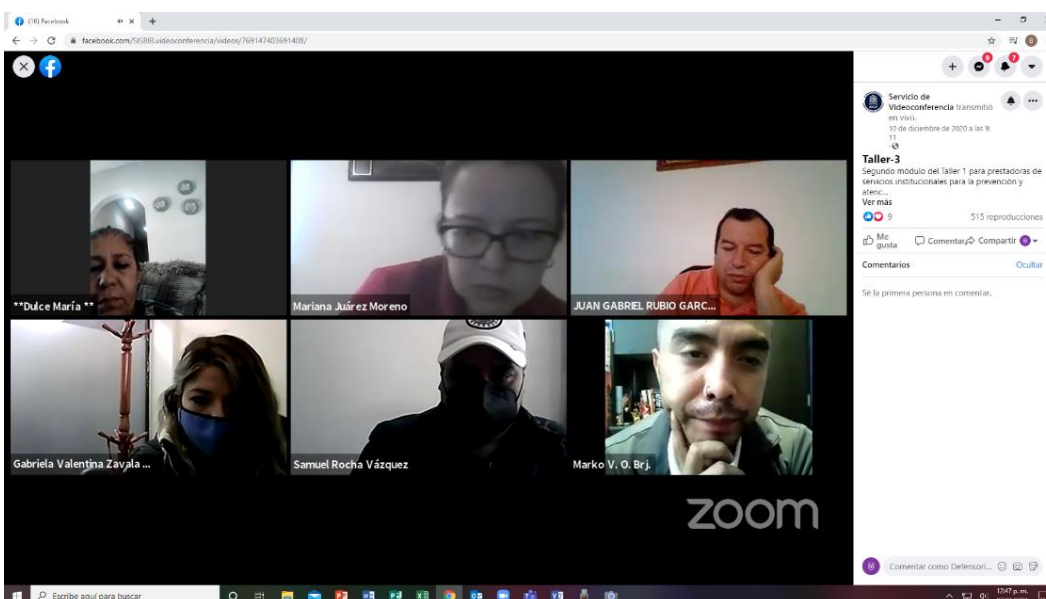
(16) Facebook

facebook.com/SISBB.videoconferencia/videos/769147403691408/

Servicio de Videoconferencia transmitió en vivo.
10 de diciembre de 2020 a las 9:11

Taller-3
Segundo módulo del Taller 1 para prestadoras de servicios institucionales para la prevención y atenc...
Ver más

9

515 reproducciones

Me gusta

Comentar

Compartir

Comentarios

Ocultar

Sé la primera persona en comentar.

**Dulce María **

Mariana Juárez Moreno

JUAN GABRIEL RUBIO GARC...

Gabriela Valentina Zavala ...

Samuel Rocha Vázquez

Marko V. O. Brj.

zoom

Comentar como Defensori...

Escribe aquí para buscar

12:47 p.m.